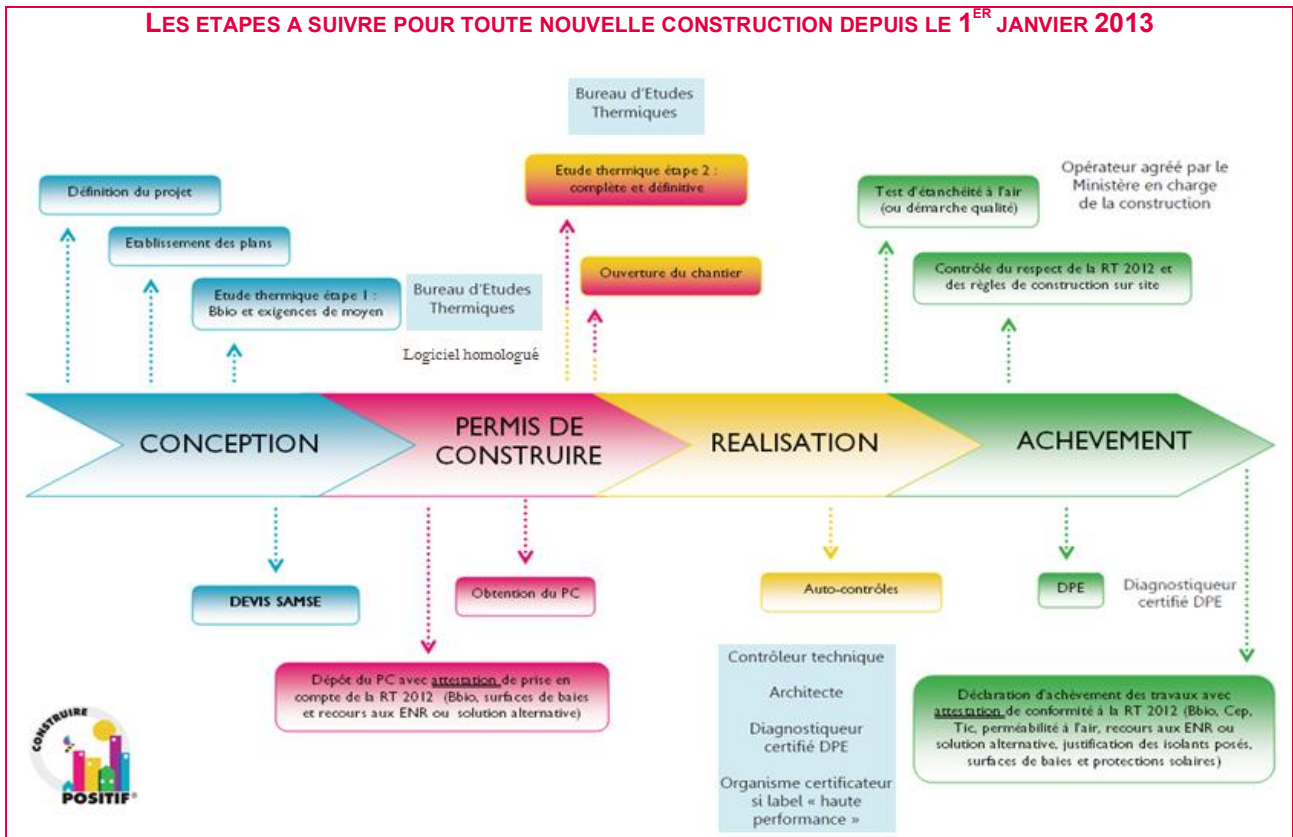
LES ETAPES A SUIVRE POUR TOUTE NOUVELLE CONSTRUCTION DEPUIS LE 1$^{ER}$ JANVIER 2013

Bureau d'Etudes Thermiques

Définition du projet

Etablissement des plans

Etude thermique étape 1 : Bbio et exigences de moyen

Bureau d'Etudes Thermiques

Logiciel homologué

Etude thermique étape 2 : complète et définitive

Ouverture du chantier

Test d'étanchéité à l'air (ou démarche qualité)

Opérateur agréé par le Ministère en charge de la construction

Contrôle du respect de la RT 2012 et des règles de construction sur site

CONCEPTION

PERMIS DE CONSTRUIRE

REALISATION

ACHEVEMENT

DEVIS SAMSE

Obtention du PC

Dépôt du PC avec attestation de prise en compte de la RT 2012 (Bbio, surfaces de baies et recours aux ENR ou solution alternative)

Auto-contrôles

Contrôleur technique

Architecte

Diagnostiqueur certifié DPE

Organisme certificateur si label « haute performance »

DPE

Diagnostiqueur certifié DPE

Déclaration d'achèvement des travaux avec attestation de conformité à la RT 2012 (Bbio, Cep, Tic, perméabilité à l'air, recours aux ENR ou solution alternative, justification des isolants posés, surfaces de baies et protections solaires)

CONSTRUIRE POSITIF®